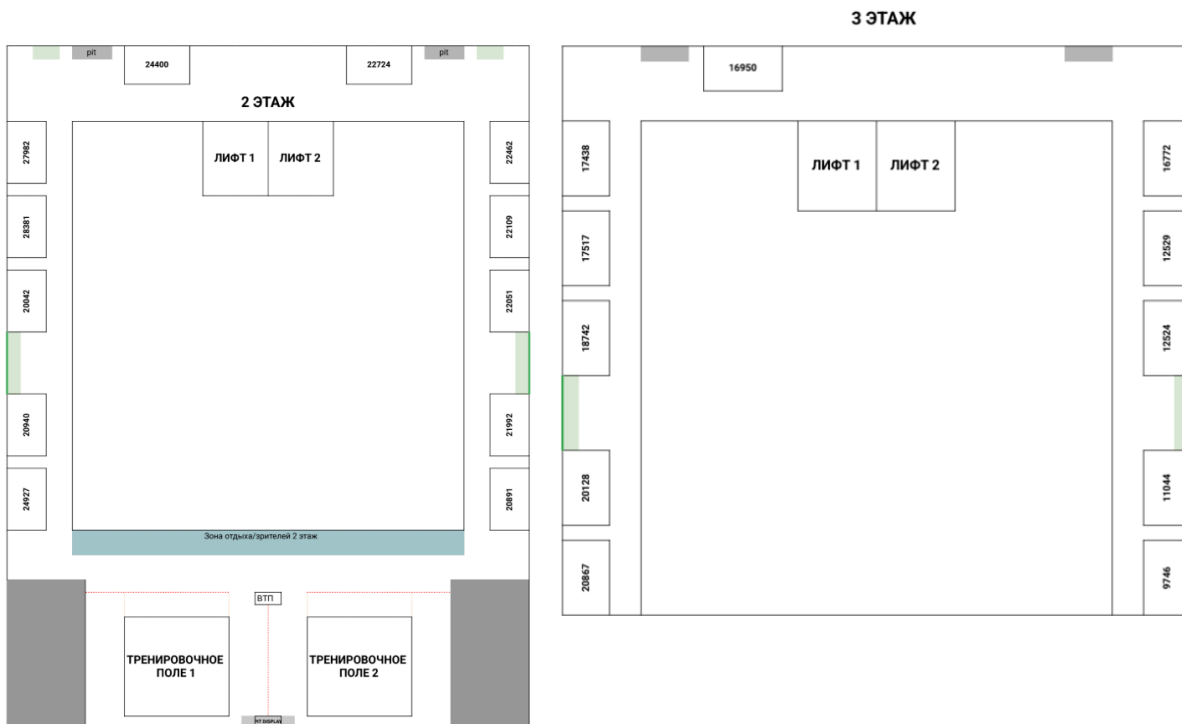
3 ЭТАЖ

pit
24400
22724
pit
2 ЭТАЖ
ЛИФТ 1
ЛИФТ 2
27982
28381
20042
20940
24927
22462
22109
22051
21992
20891
Зона отдыха/зрителей 2 этаж
ВТП
ТРЕНИРОВОЧНОЕ ПОЛЕ 1
ТРЕНИРОВОЧНОЕ ПОЛЕ 2
PIT DISPLAY

16950
ЛИФТ 1
ЛИФТ 2
17438
17517
18742
20128
20867
16772
12529
12524
11044
9746